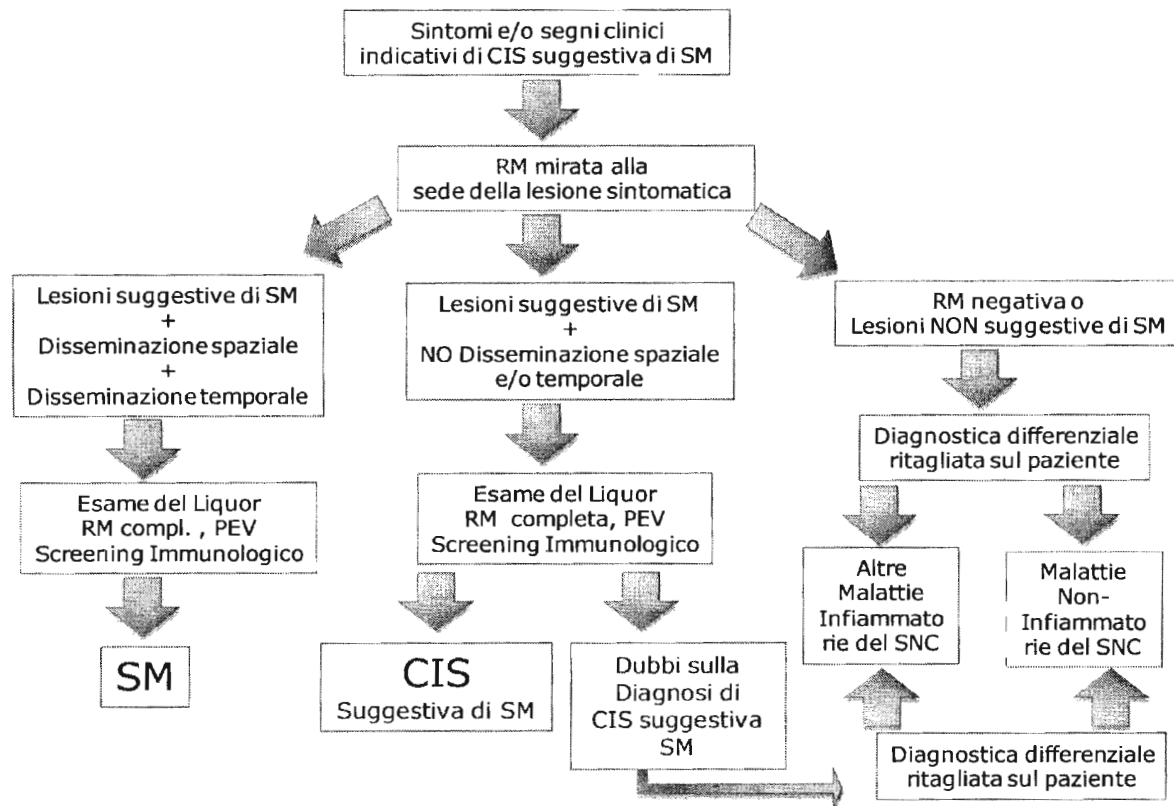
Sintomi e/o segni clinici indicativi di CIS suggestiva di SM

RM mirata alla sede della lesione sintomatica

Lesioni suggestive di SM
+
Disseminazione spaziale
+
Disseminazione temporale

Esame del Liquor
RM compl. , PEV
Screening Immunologico

SM

Lesioni suggestive di SM
+
NO Disseminazione spaziale e/o temporale

Esame del Liquor
RM completa, PEV
Screening Immunologico

CIS
Suggestiva di SM

Dubbi sulla Diagnosi di CIS suggestiva SM

RM negativa o
Lesioni NON suggestive di SM

Diagnostica differenziale ritagliata sul paziente

Altre Malattie Infiammatorie del SNC

Malattie Non-Infiammatorie del SNC

Diagnostica differenziale ritagliata sul paziente